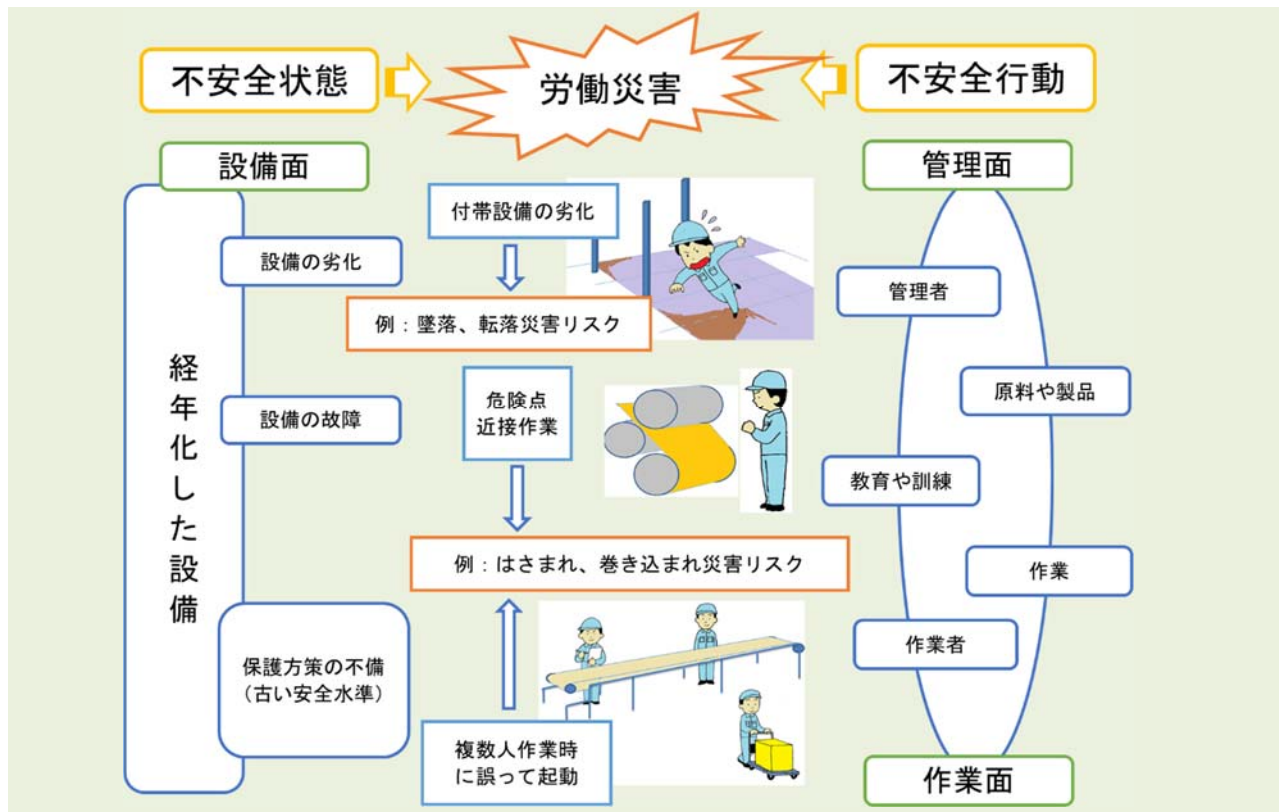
不安全状態

労働災害

不安全行動

設備面

管理面

経年化した設備

設備の劣化

設備の故障

保護方策の不備
(古い安全水準)

付帯設備の劣化

例：墜落、転落災害リスク

危険点
近接作業

例：はさまれ、巻き込まれ災害リスク

複数人作業時
に誤って起動

管理者

原料や製品

教育や訓練

作業

作業者

作業面